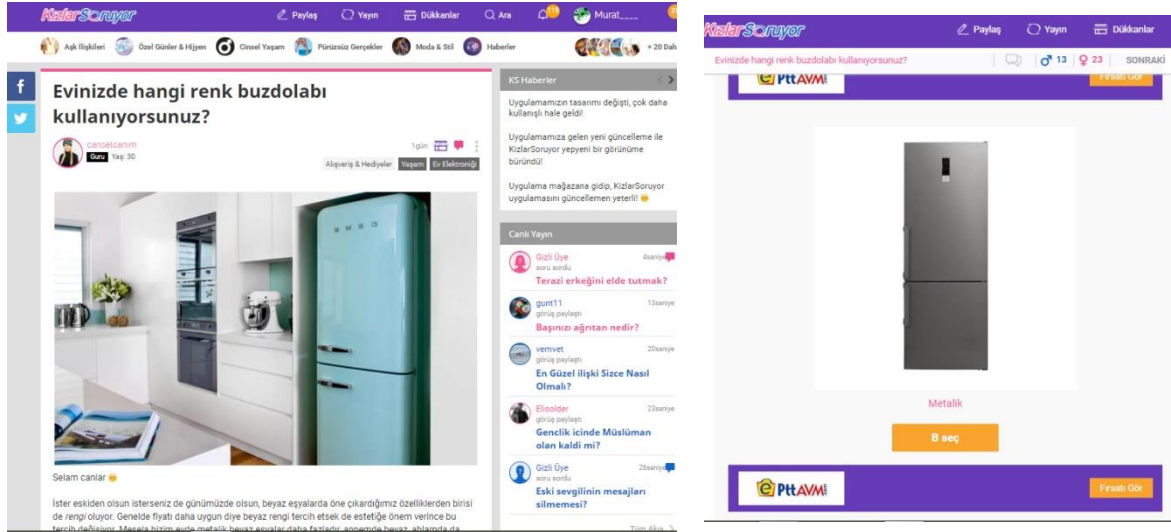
KızlarSoruyor
Paylaş Yayın Dükkanlar Ara 119 Murat____

Aşk İlişkileri Özel Günler & Hijyen Cinsel Yaşam Pürüzsüz Gerçekler Moda & Stil Haberler +20 Dah

Evinizde hangi renk buzdolabı kullanıyorsunuz?

canselcanım
Guru Yaş: 30
1gün
Alışveriş & Hediyeler Yaşam Ev Elektroniği

SMEG

Selam canlar

İster eskiden olsun isterseniz de günümüzde olsun, beyaz eşyalarda öne çıkardığımız özelliklerden birisi de rengi oluyor. Genelde fiyatı daha uygun diye beyaz rengi tercih etsek de estetiğe önem verince bu tercih değişiyor. Mesela bizim evde metalik beyaz eşyalar daha fazladır, annemde beyaz, ablamda da

KS Haberler
Uygulamamızın tasarımı değişti, çok daha kullanışlı hale geldi!
Uygulamamıza gelen yeni güncelleme ile KizlarSoruyor yepyeni bir görünüme büründü!
Uygulama mağazana gidip, KizlarSoruyor uygulamasını güncellemen yeterli!

Canlı Yayın
Gizli Üye
soru sordu
4saniye
Terazi erkeğini elde tutmak?
gunt11
görüş paylaştı
13saniye
Başınızı ağrıtan nedir?
vemvet
görüş paylaştı
20saniye
En Güzel ilişki Sizce Nasıl Olmalı?
Elisolder
görüş paylaştı
23saniye
Gençlik içinde Müslüman olan kaldi mi?
Gizli Üye
soru sordu
26saniye
Eski sevgilinin mesajları silmemesi?
Tüm Akış

KızlarSoruyor
Paylaş Yayın Dükkanlar
Evinizde hangi renk buzdolabı kullanıyorsunuz?
13 23 SONRAKİ
PttAVM
Fırsatı Gör
Metalik
B seç
PttAVM
Fırsatı Gör